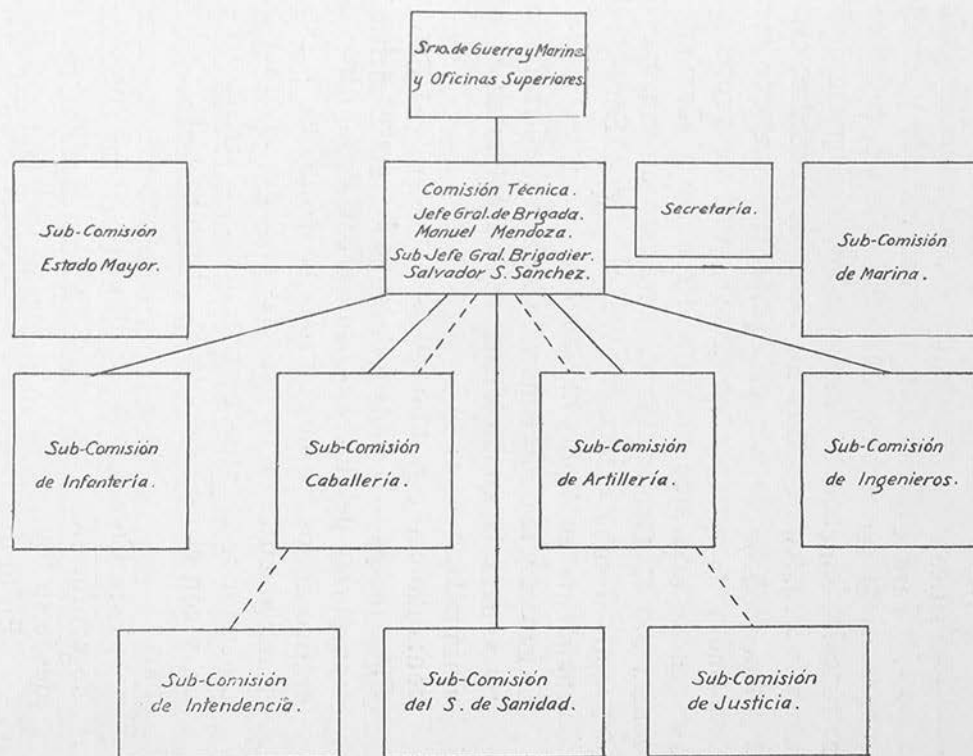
Srio. de Guerra y Marina y Oficinas Superiores.

Sub-Comisión Estado Mayor.

Comisión Técnica. Jefe Gral. de Brigada. Manuel Mendoza. Sub-Jefe Gral. Brigadier. Salvador S. Sanchez.

Secretaría.

Sub-Comisión de Marina.

Sub-Comisión de Infantería.

Sub-Comisión Caballería.

Sub-Comisión de Artillería.

Sub-Comisión de Ingenieros.

Sub-Comisión de Intendencia.

Sub-Comisión del S. de Sanidad.

Sub-Comisión de Justicia.